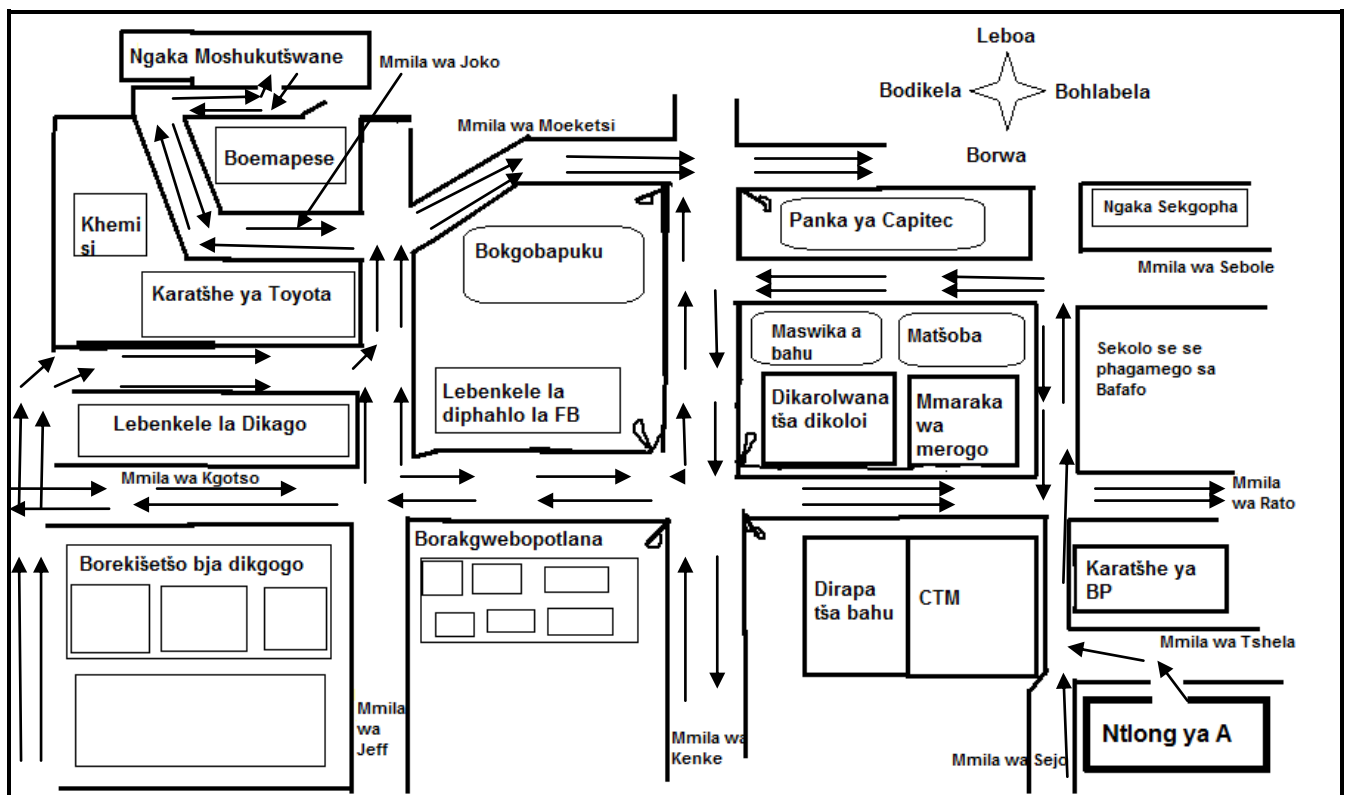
Ngaka Moshukutšwane

Mmila wa Joko

Leboa

Bodikela

Bohlabela

Borwa

Mmila wa Moeketsi

Boemapese

Khemisi

Bokgobapuku

Panka ya Capitec

Ngaka Sekgopha

Mmila wa Sebole

Karatšhe ya Toyota

Maswika a bahu

Matšoba

Sekolo se se phagamego sa Bafafo

Lebenkele la diphahlo la FB

Dikarolwana tša dikoloi

Mmaraka wa merogo

Lebenkele la Dikago

Mmila wa Kgotso

Mmila wa Rato

Borekišetšo bja dikgogo

Borakgwebopotlana

Dirapa tša bahu

CTM

Karatšhe ya BP

Mmila wa Tshela

Mmila wa Jeff

Mmila wa Kenke

Mmila wa Sejo

Ntlong ya A